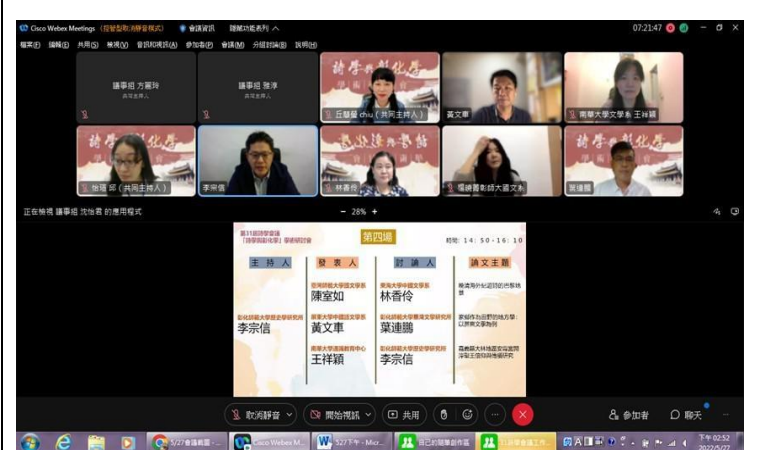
Cisco Webex Meetings (按鍵盤取消靜音模式) 會議資訊 隱藏功能表列 ^ 07:21:47

檔案(F) 編輯(E) 共用(S) 檢視(V) 音訊和視訊(A) 參加者(P) 會議(M) 分組討論(B) 說明(H)

議事組 方麗玲
共同主持人

議事組 張淳
共同主持人

丘慧瑩 chiu（共同主持人）

黃文車

南華大學文學系 王祥穎

怡瑄 卲（共同主持人）

李宗信

林香伶

嘉南藥理大學 文本

葉連鵬

正在檢視 議事組 沈怡君 的應用程式

− 28% +

第11屆詩學會議「詩學與創化學」學術研討會

第四場

時間：14：50－16：10

| 主持人 | 發表人 | 討論人 | 論文主題 |
|---|---|---|---|
| 彰化師範大學歷史學研究所 李宗信 | 東海大學中國文學系 陳室如 | 東海大學中國文學系 林香伶 | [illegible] |
| | 彰化師範大學中國文學系 黃文車 | 彰化師範大學臺灣文學研究所 葉連鵬 | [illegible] |
| | 南華大學通識教育中心 王祥穎 | 彰化師範大學歷史學研究所 李宗信 | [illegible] |

取消靜音 開始視訊 共用 參加者 聊天

5/27會議截圖 - ... Cisco Webex M... 5/27下午 - Micr... 自己的簡報創作區 ... 共享會議工作... 下午 02:52 2022/5/27